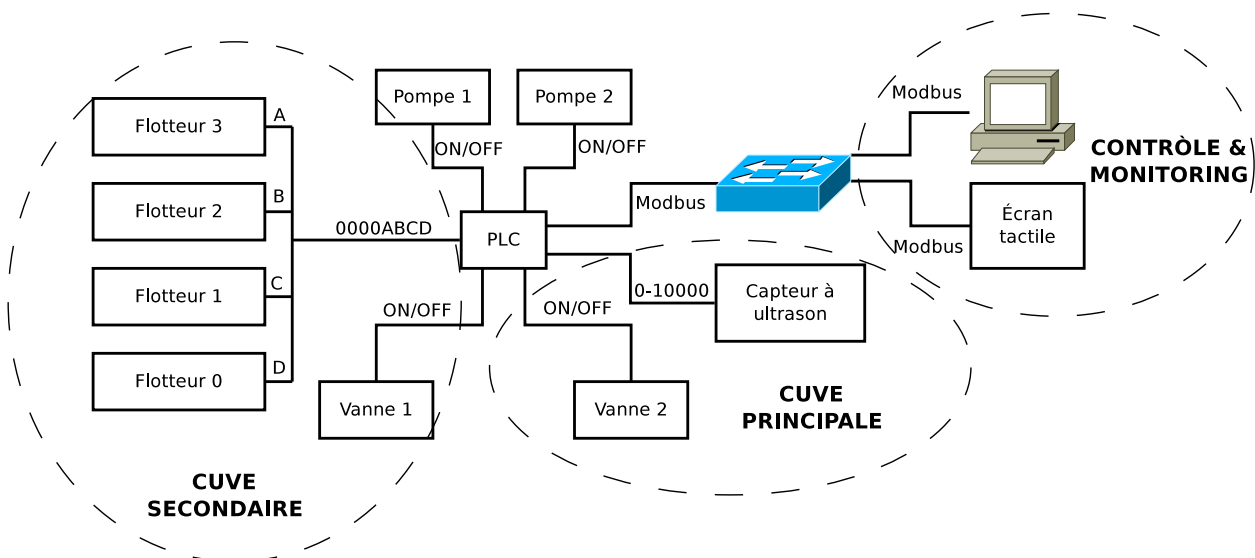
Flotteur 3
A
Flotteur 2
B
Flotteur 1
C
Flotteur 0
D
0000ABCD
Pompe 1
ON/OFF
Pompe 2
ON/OFF
PLC
ON/OFF
Vanne 1
ON/OFF
Vanne 2
Modbus
0-10000
Capteur à ultrason
Modbus
Modbus
Écran tactile
CONTRÒLE & MONITORING
CUVE PRINCIPALE
CUVE SECONDAIRE